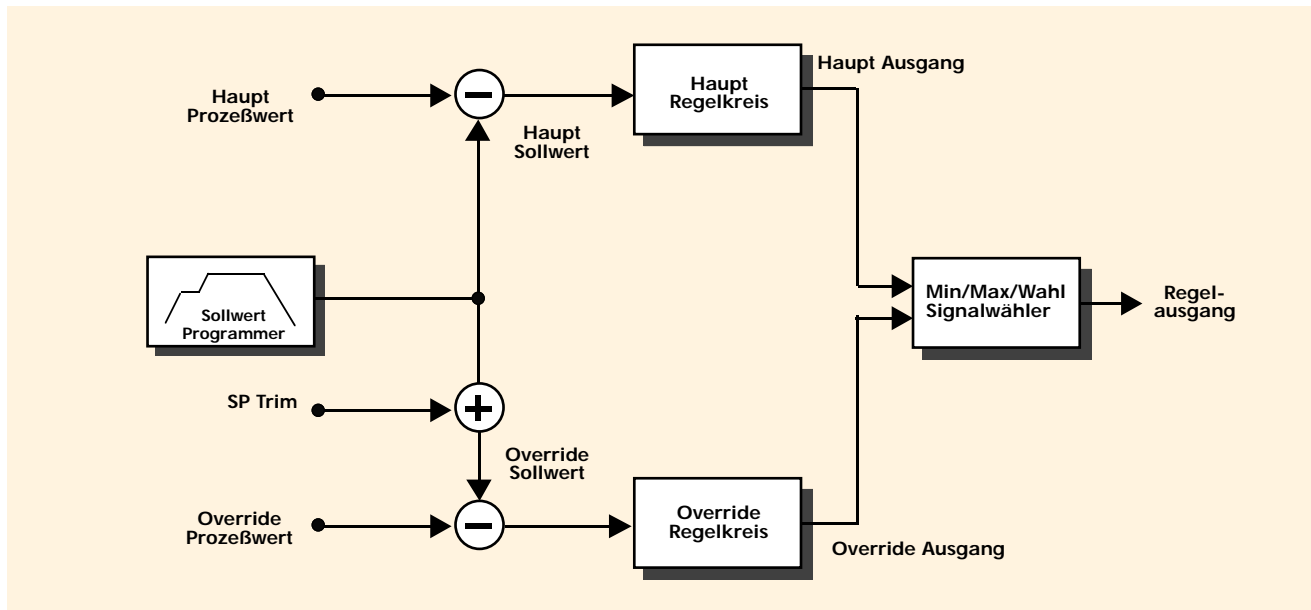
Haupt Prozeßwert

Haupt Sollwert

Haupt Regelkreis

Haupt Ausgang

Sollwert Programmer

SP Trim

Override Sollwert

Override Prozeßwert

Override Regelkreis

Override Ausgang

Min/Max/Wahl Signalwähler

Regelausgang